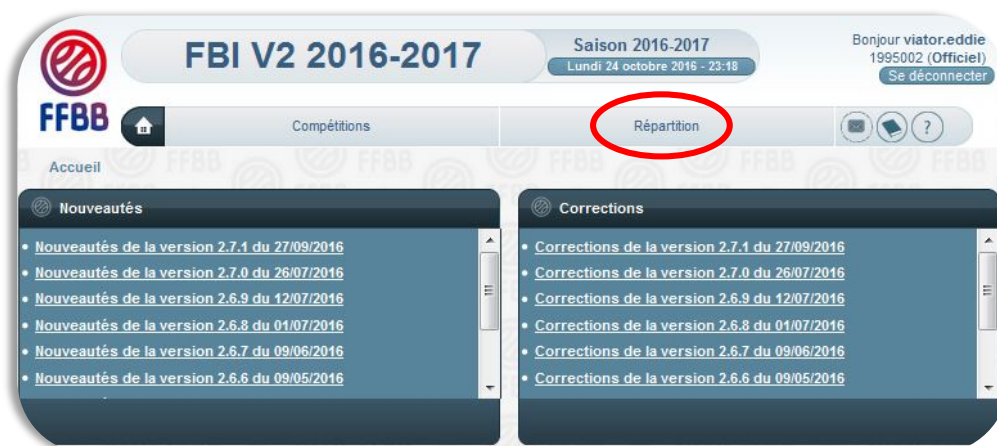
FFBB

FBI V2 2016-2017

Saison 2016-2017
Lundi 24 octobre 2016 - 23:18

Bonjour viator.eddie
1995002 (Officiel)
Se déconnecter

Compétitions
Répartition

Accueil

Nouveautés

- Nouveautés de la version 2.7.1 du 27/09/2016
- Nouveautés de la version 2.7.0 du 26/07/2016
- Nouveautés de la version 2.6.9 du 12/07/2016
- Nouveautés de la version 2.6.8 du 01/07/2016
- Nouveautés de la version 2.6.7 du 09/06/2016
- Nouveautés de la version 2.6.6 du 09/05/2016

Corrections

- Corrections de la version 2.7.1 du 27/09/2016
- Corrections de la version 2.7.0 du 26/07/2016
- Corrections de la version 2.6.9 du 12/07/2016
- Corrections de la version 2.6.8 du 01/07/2016
- Corrections de la version 2.6.7 du 09/06/2016
- Corrections de la version 2.6.6 du 09/05/2016